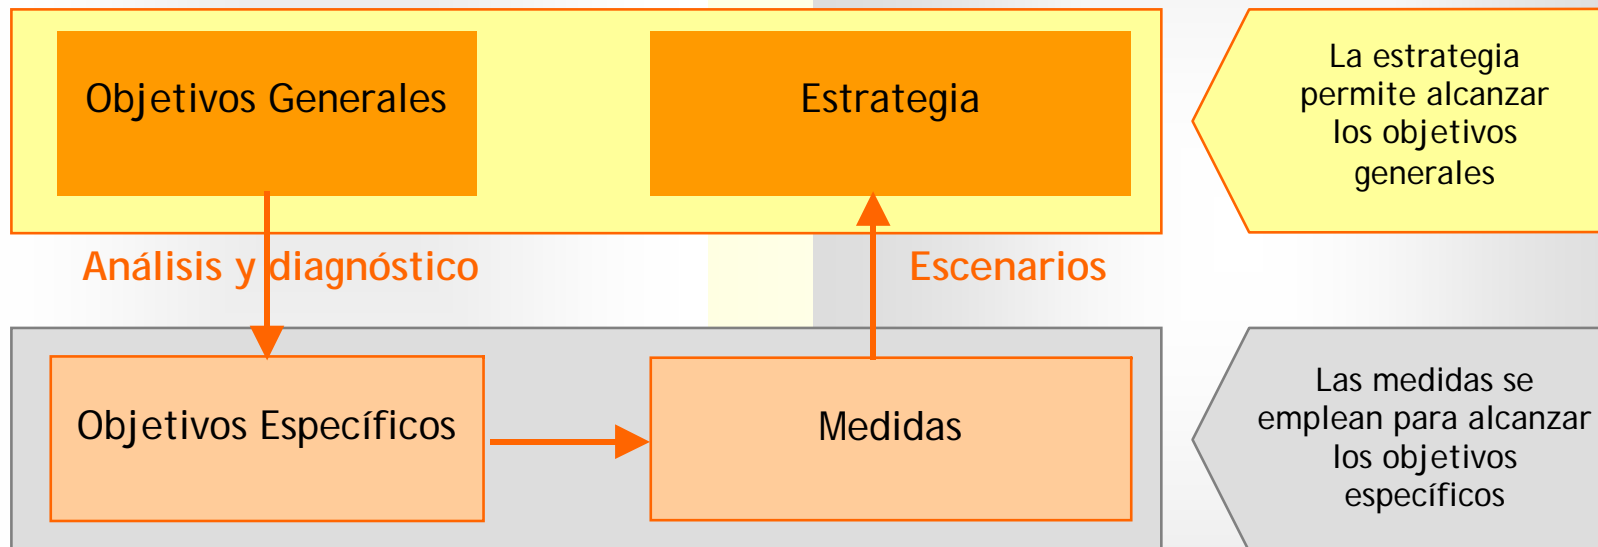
Objetivos Generales

Estrategia

La estrategia permite alcanzar los objetivos generales

Análisis y diagnóstico

Escenarios

Objetivos Específicos

Medidas

Las medidas se emplean para alcanzar los objetivos específicos